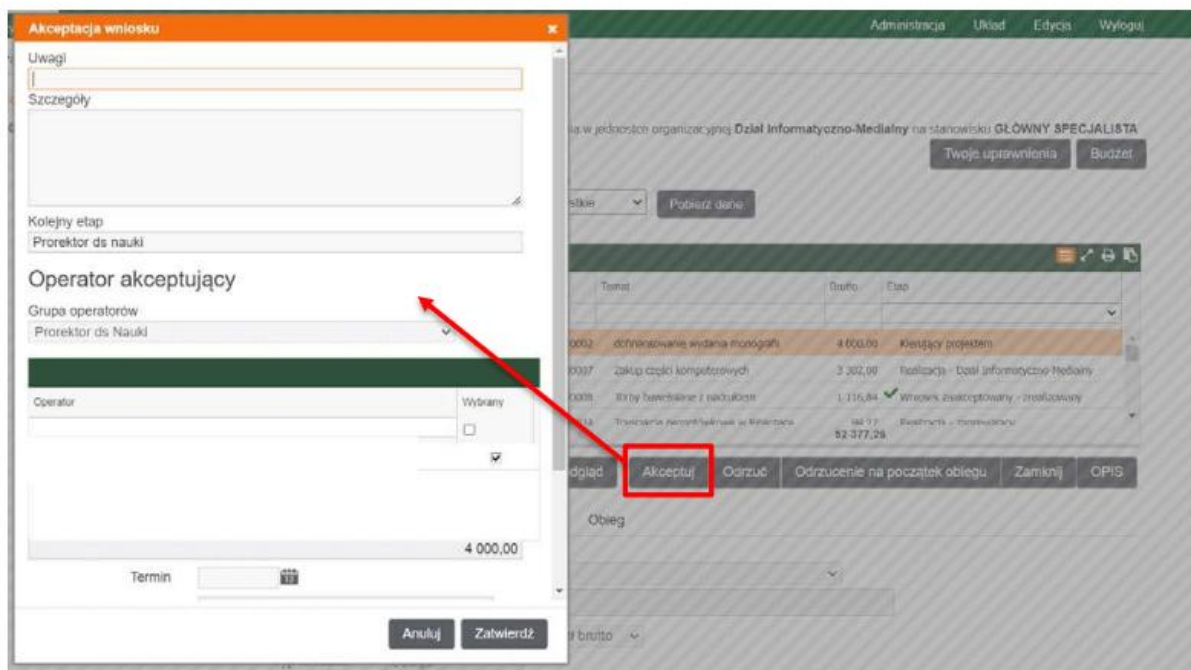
Akceptacja wniosku

Uwagi

Szczegóły

Kolejny etap

Prorektor ds nauki

Operator akceptujący

Grupa operatorów

Prorektor ds Nauki

Operator

Wybrany

4 000,00

Termin

Anuluj

Zatwierdź

Administracja

Układ

Edycja

Wyloguj

a w jednostce organizacyjnej Dział Informatyczno-Medialny na stanowisku GŁÓWNY SPECJALISTA

Twoje uprawnienia

Budżet

stkie

Pobierz dane

Temat

Brutto

Etap

0002

dofinansowanie wydania monografii

4 000,00

Kierujący projektem

0007

zakup części komputerowych

3 302,00

Realizacja - Dział Informatyczno-Medialny

0008

Ręczniki bawełniane z nadrukiem

1 116,84

Wniosek zaakceptowany - zrealizowany

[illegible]

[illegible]

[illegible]

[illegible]

52 377,29

dgląd

Akceptuj

Odrzuć

Odrzucenie na początek obiegu

Zamknij

OPIS

Obieg

brutto